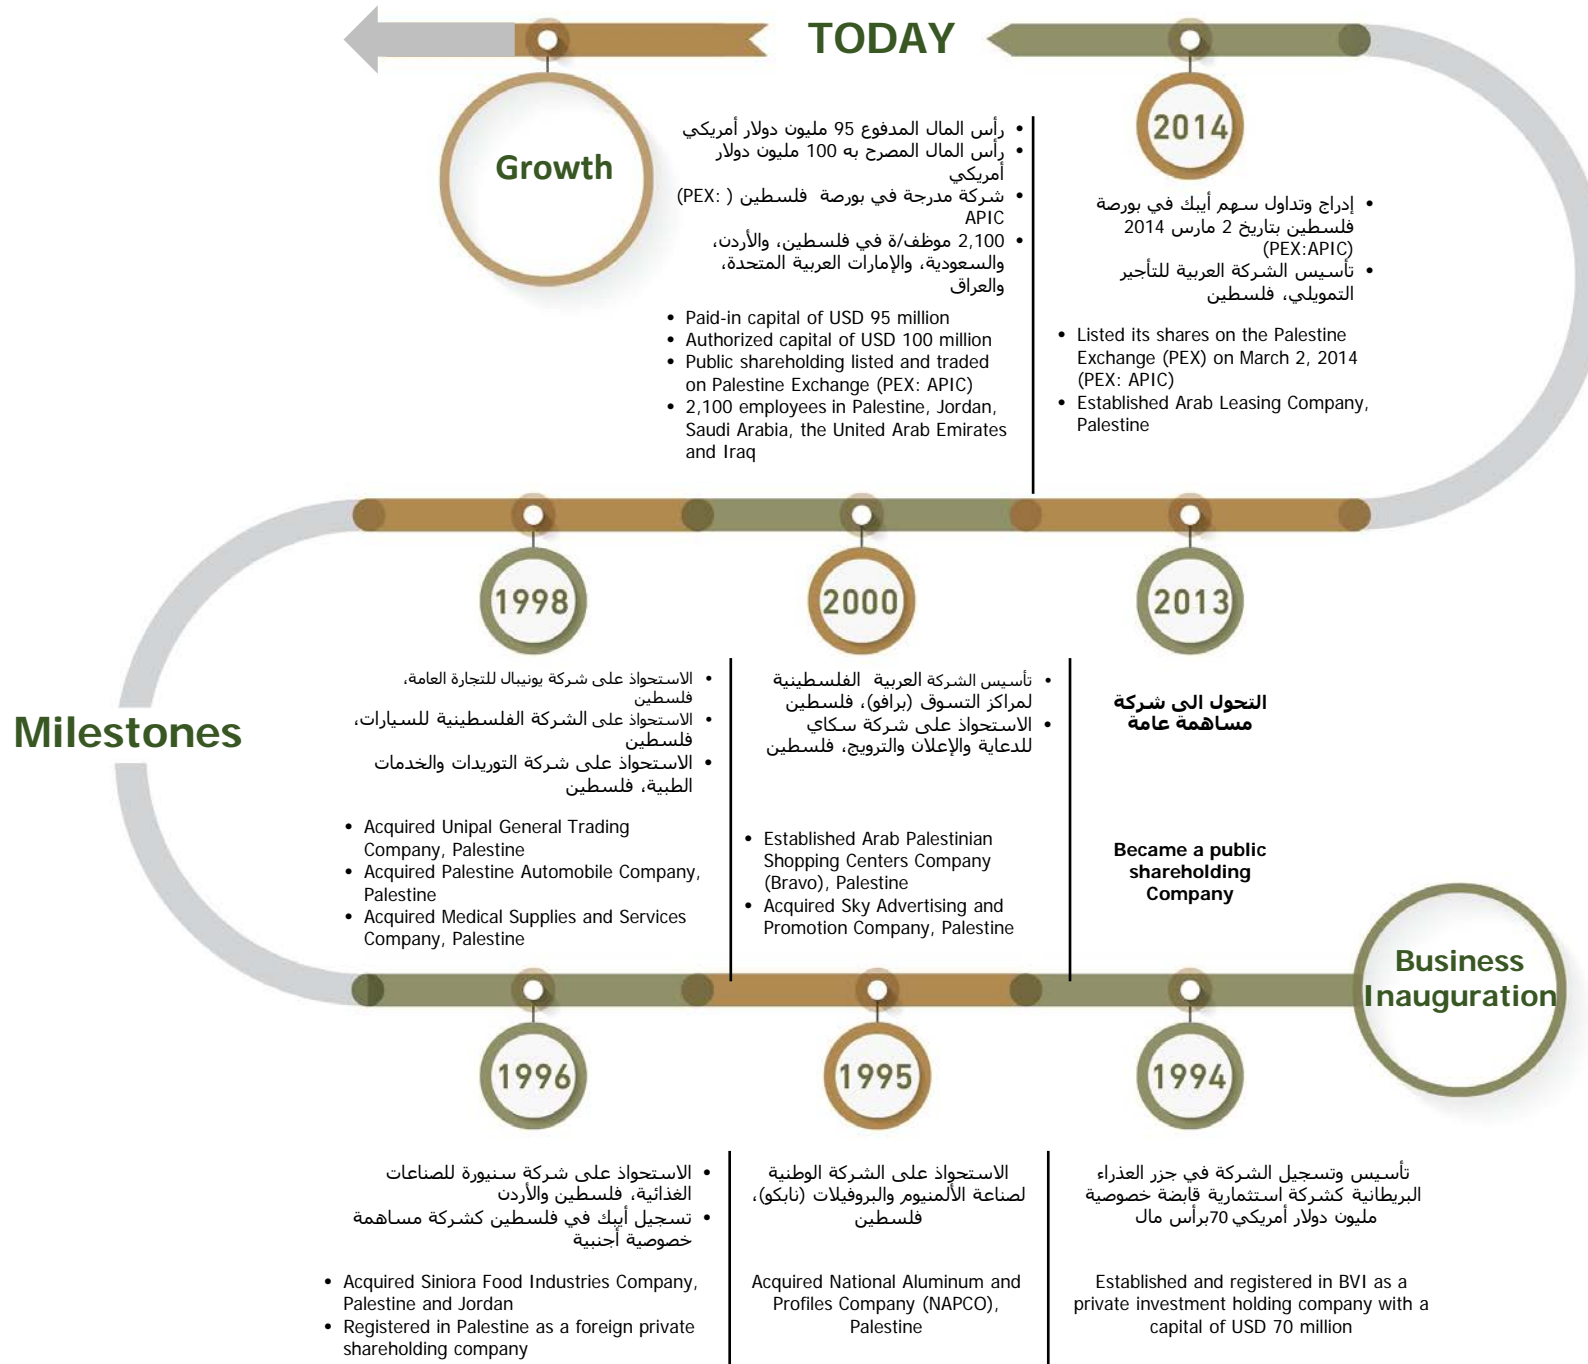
TODAY

Growth

• رأس المال المدفوع 95 مليون دولار أمريكي
• رأس المال المصرح به 100 مليون دولار أمريكي
• شركة مدرجة في بورصة فلسطين (PEX: APIC)
• 2,100 موظف/ة في فلسطين، والأردن، والسعودية، والإمارات العربية المتحدة، والعراق

• Paid-in capital of USD 95 million
• Authorized capital of USD 100 million
• Public shareholding listed and traded on Palestine Exchange (PEX: APIC)
• 2,100 employees in Palestine, Jordan, Saudi Arabia, the United Arab Emirates and Iraq

2014

• إدراج وتداول سهم أبيك في بورصة فلسطين بتاريخ 2 مارس 2014 (PEX:APIC)
• تأسيس الشركة العربية للتأجير التمويلي، فلسطين

• Listed its shares on the Palestine Exchange (PEX) on March 2, 2014 (PEX: APIC)
• Established Arab Leasing Company, Palestine

Milestones

1998

2000

2013

• الاستحواذ على شركة يونيبال للتجارة العامة، فلسطين
• الاستحواذ على الشركة الفلسطينية للسيارات، فلسطين
• الاستحواذ على شركة التوريدات والخدمات الطبية، فلسطين

• Acquired Unipal General Trading Company, Palestine
• Acquired Palestine Automobile Company, Palestine
• Acquired Medical Supplies and Services Company, Palestine

• تأسيس الشركة العربية الفلسطينية لمراكز التسوق (برافو)، فلسطين
• الاستحواذ على شركة سكاي للدعاية والإعلان والترويج، فلسطين

• Established Arab Palestinian Shopping Centers Company (Bravo), Palestine
• Acquired Sky Advertising and Promotion Company, Palestine

التحول الى شركة مساهمة عامة

Became a public shareholding Company

Business Inauguration

1996

1995

1994

• الاستحواذ على شركة سنيورة للصناعات الغذائية، فلسطين والأردن
• تسجيل أبيك في فلسطين كشركة مساهمة خصوصية أجنبية

• Acquired Siniora Food Industries Company, Palestine and Jordan
• Registered in Palestine as a foreign private shareholding company

الاستحواذ على الشركة الوطنية لصناعة الألمنيوم والبروفيلات (نابكو)، فلسطين

Acquired National Aluminum and Profiles Company (NAPCO), Palestine

تأسيس وتسجيل الشركة في جزر العذراء البريطانية كشركة استثمارية قابضة خصوصية برأس مال 70 مليون دولار أمريكي

Established and registered in BVI as a private investment holding company with a capital of USD 70 million